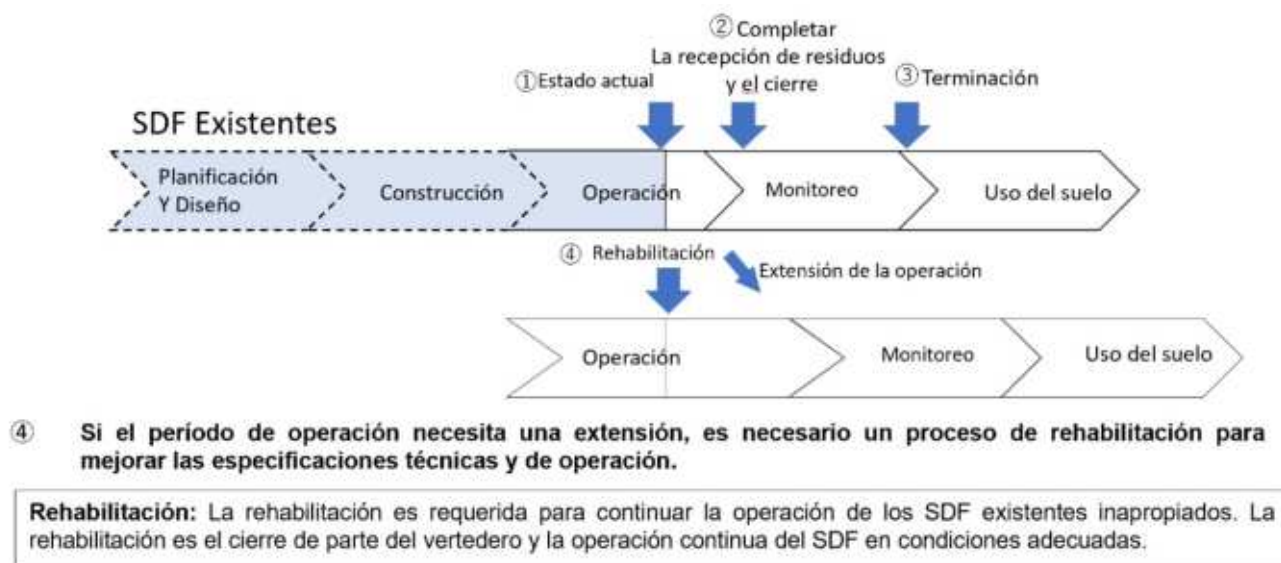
②Completar
La recepción de residuos y el cierre

①Estado actual

③Terminación

SDF Existentes

Planificación Y Diseño

Construcción

Operación

Monitoreo

Uso del suelo

④ Rehabilitación

Extensión de la operación

Operación

Monitoreo

Uso del suelo

④ **Si el período de operación necesita una extensión, es necesario un proceso de rehabilitación para mejorar las especificaciones técnicas y de operación.**

**Rehabilitación:** La rehabilitación es requerida para continuar la operación de los SDF existentes inapropiados. La rehabilitación es el cierre de parte del vertedero y la operación continua del SDF en condiciones adecuadas.